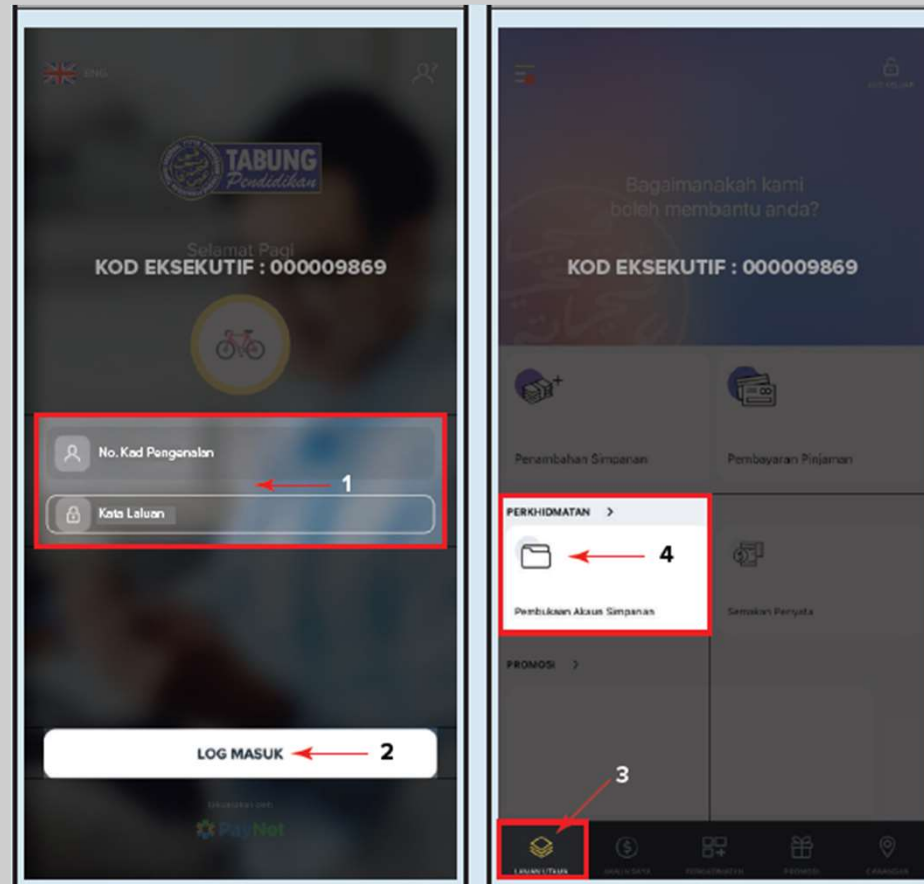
BM

TABUNG Pendidikan

Selamat Pagi

KOD EKSEKUTIF : 000009869

No. Kad Pengenalan

Kata Laluan

1

LOG MASUK

2

PayNet

KELUAR

Bagaimanakah kami boleh membantu anda?

KOD EKSEKUTIF : 000009869

Penambahan Simpanan

Pembayaran Pinjaman

PERKHIDMATAN >

4

Pembukaan Akaun Simpanan

Semakan Penyata

PROMOSI >

3

LAMAN UTAMA

PROMOSI